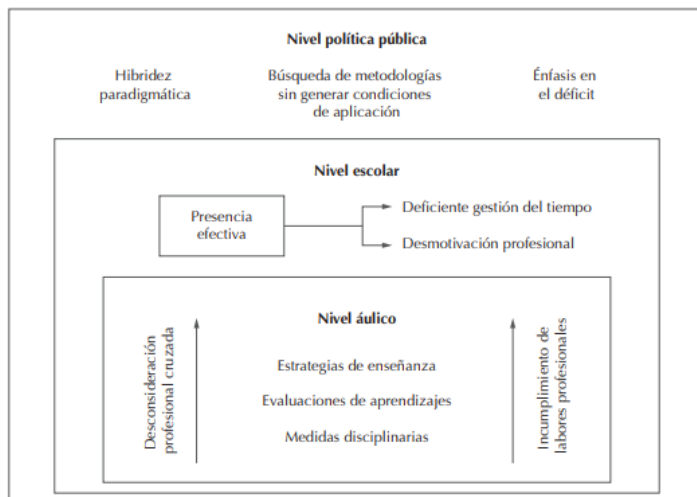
Nivel política pública

Hibridez paradigmática

Búsqueda de metodologías sin generar condiciones de aplicación

Énfasis en el déficit

Nivel escolar

Presencia efectiva

Deficiente gestión del tiempo

Desmotivación profesional

Nivel áulico

Desconsideración profesional cruzada

Estrategias de enseñanza

Evaluaciones de aprendizajes

Medidas disciplinarias

Incumplimiento de labores profesionales